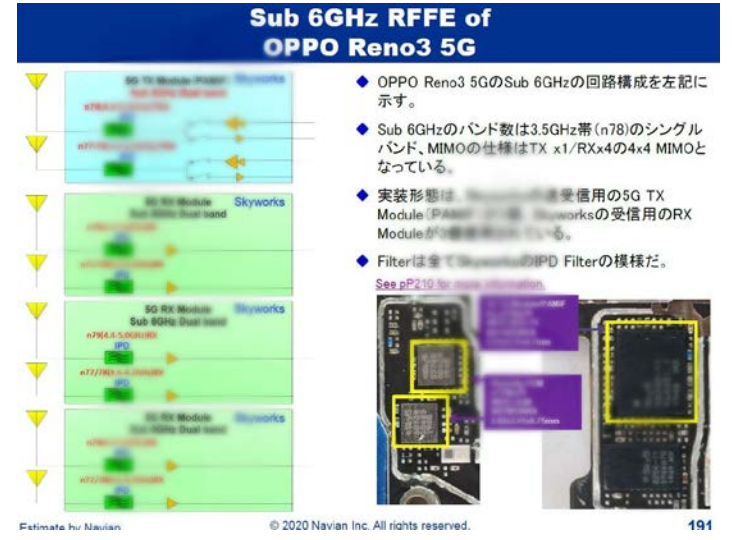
Sub 6GHz RFFE of
OPPO Reno3 5G

5G TX Module PAMiF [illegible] Skyworks
Sub 6GHz Dual band
n78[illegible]
IPD
n77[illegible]

5G RX Module Skyworks
Sub 6GHz Dual band
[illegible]

5G RX Module Skyworks
Sub 6GHz Dual band
n79(4.4-5.0GHz)RX
IPD
n77/78(3.3-4.2GHz)RX
IPD

5G RX Module Skyworks
Sub 6GHz Dual band
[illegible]

◆ OPPO Reno3 5GのSub 6GHzの回路構成を左記に示す。

◆ Sub 6GHzのバンド数は3.5GHz帯(n78)のシングルバンド、MIMOの仕様はTX x1/RXx4の4x4 MIMOとなっている。

◆ 実装形態は、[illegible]の送受信用の5G TX Module(PAMiF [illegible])、Skyworksの受信用のRX Moduleが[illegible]している。

◆ Filterは全て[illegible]のIPD Filterの模様だ。

See pP210 for more information.

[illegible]

Estimate by Navian © 2020 Navian Inc. All rights reserved. 191